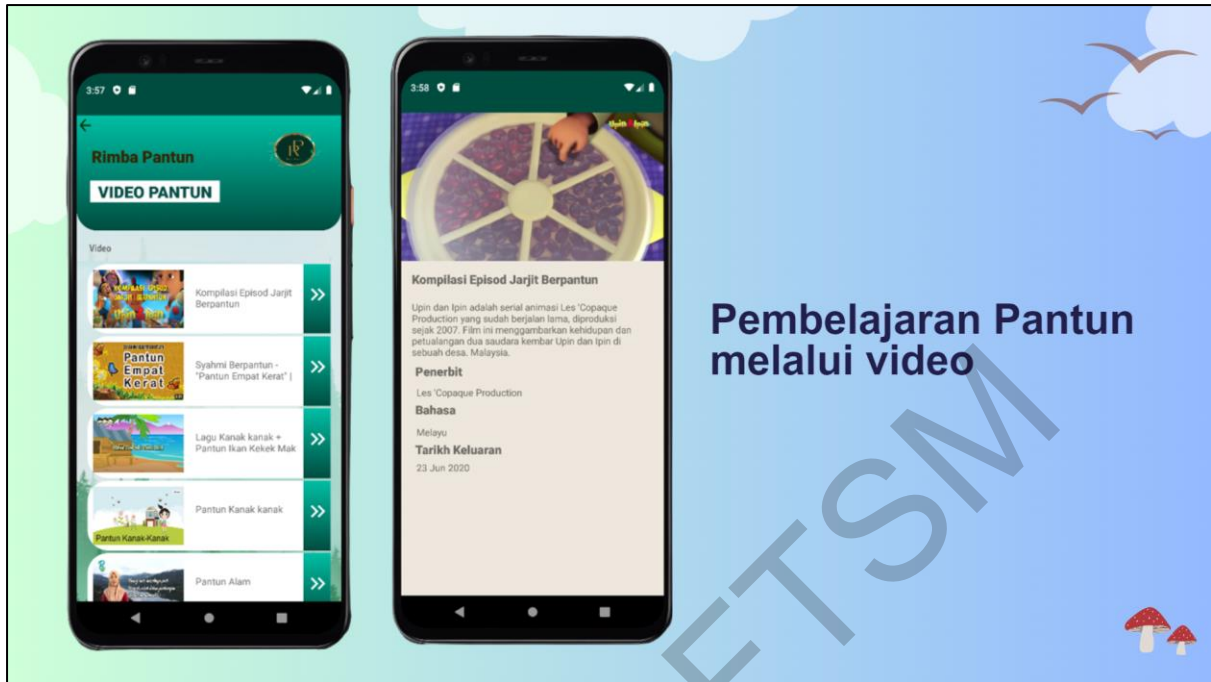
3:57

Rimba Pantun

VIDEO PANTUN

Video

Kompilasi Episod Jarjit Berpantun

Syahmi Berpantun - "Pantun Empat Kerat" |

Lagu Kanak kanak + Pantun Ikan Kekek Mak

Pantun Kanak kanak

Pantun Alam

3:58

Kompilasi Episod Jarjit Berpantun

Upin dan Ipin adalah serial animasi Les 'Copaque Production yang sudah berjalan lama, diproduksi sejak 2007. Film ini menggambarkan kehidupan dan petualangan dua saudara kembar Upin dan Ipin di sebuah desa. Malaysia.

Penerbit

Les 'Copaque Production

Bahasa

Melayu

Tarikh Keluaran

23 Jun 2020

Pembelajaran Pantun melalui video

ETSM